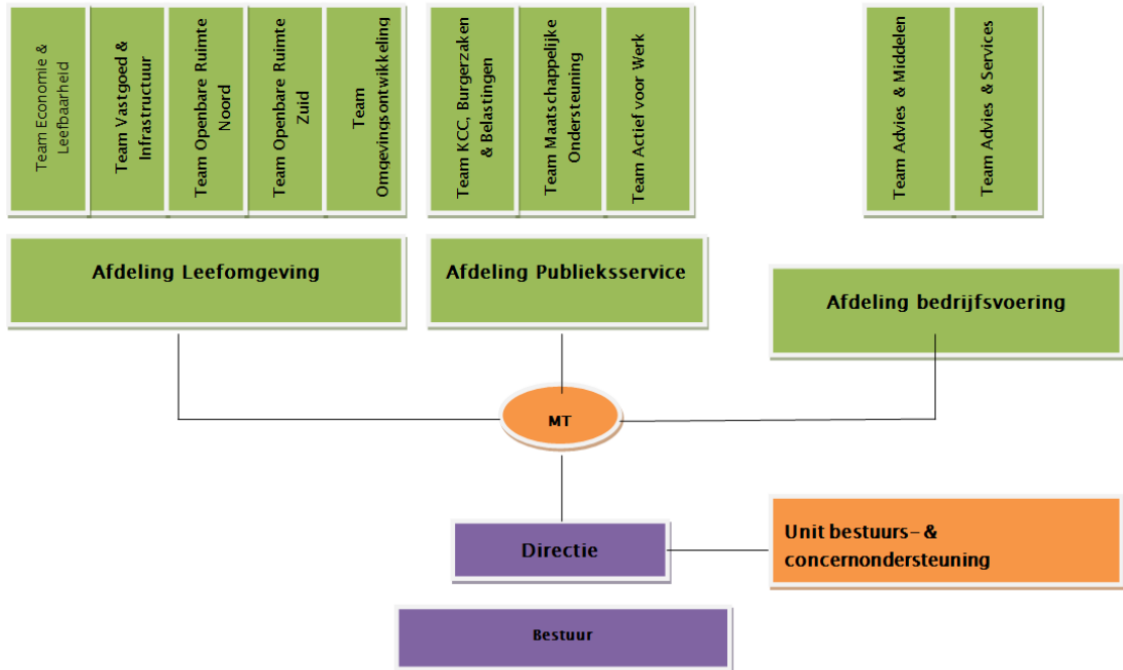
Team Economie & Leefbaarheid

Team Vastgoed & Infrastructuur

Team Openbare Ruimte Noord

Team Openbare Ruimte Zuid

Team Omgevingsontwikkeling

Team KCC, Burgerzaken & Belastingen

Team Maatschappelijke Ondersteuning

Team Actief voor Werk

Team Advies & Middelen

Team Advies & Services

Afdeling Leefomgeving

Afdeling Publieksservice

Afdeling bedrijfsvoering

MT

Directie

Unit bestuurs- & concernondersteuning

Bestuur